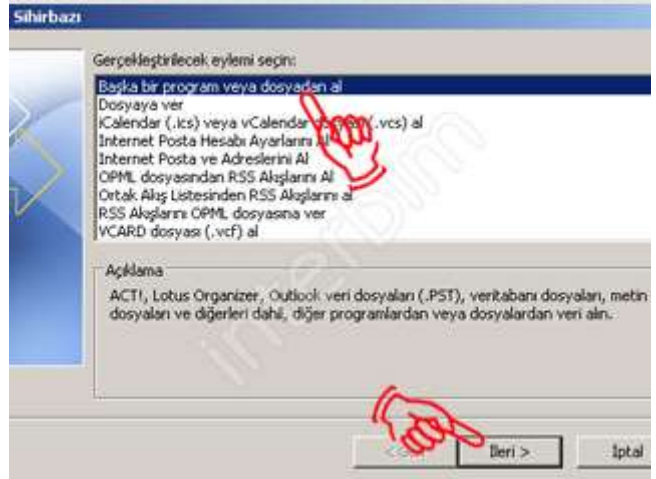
Sihirbazı

Gerçekleştirilecek eylemi seçin:

Başka bir program veya dosyadan al
Dosyaya ver
iCalendar (.ics) veya vCalendar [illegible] (.vcs) al
Internet Posta Hesabı Ayarlarını Al
Internet Posta ve Adreslerini Al
OPML dosyasından RSS Akışlarını Al
Ortak Akış Listesinden RSS Akışlarını al
RSS Akışlarını OPML dosyasına ver
VCARD dosyası (.vcf) al

Açıklama

ACT!, Lotus Organizer, Outlook veri dosyaları (.PST), veritabanı dosyaları, metin dosyaları ve diğerleri dahil, diğer programlardan veya dosyalardan veri alın.

inerbim

< Geri   İleri >   İptal